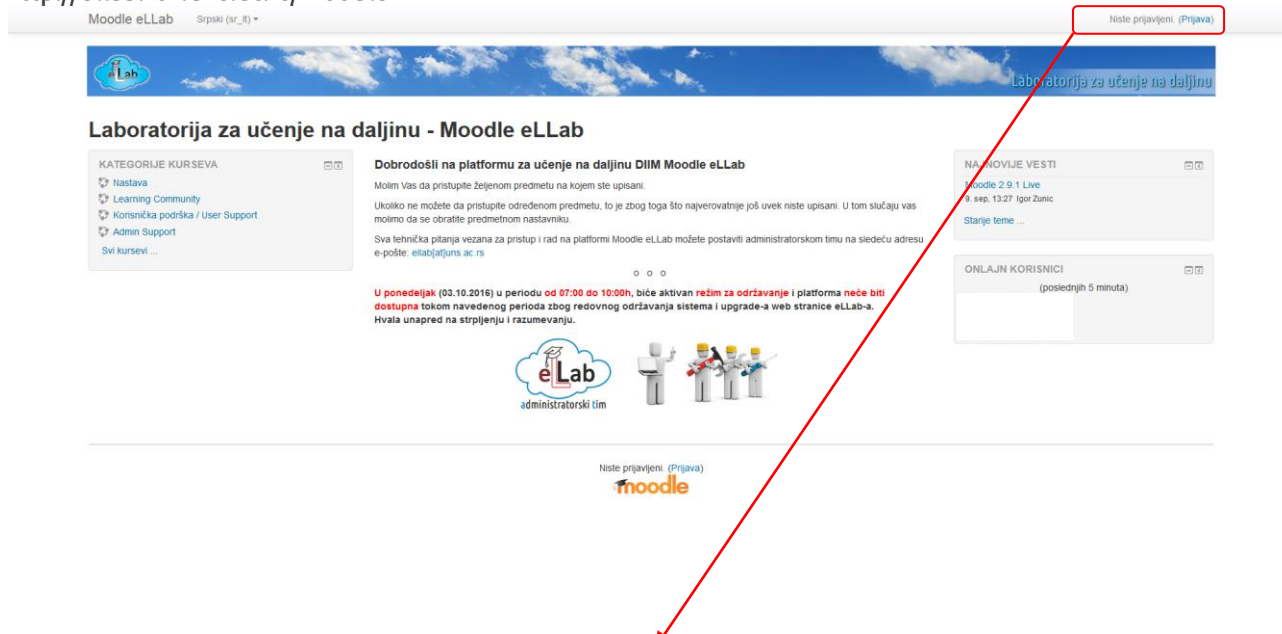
Moodle eLLab Srpski (sr_lt) ▾

Niste prijavljeni. (Prijava)

eLab

Laboratorija za učenje na daljinu

Laboratorija za učenje na daljinu - Moodle eLLab

KATEGORIJE KURSEVA

Nastava
Learning Community
Korisnička podrška / User Support
Admin Support
Svi kursevi ...

Dobrodošli na platformu za učenje na daljinu DIIM Moodle eLLab

Molim Vas da pristupite željenom predmetu na kojem ste upisani.

Ukoliko ne možete da pristupite određenom predmetu, to je zbog toga što najverovatnije još uvek niste upisani. U tom slučaju vas molimo da se obratite predmetnom nastavniku.

Sva tehnička pitanja vezana za pristup i rad na platformi Moodle eLLab možete postaviti administratorskom timu na sledeću adresu e-pošte: ellab[at]uns.ac.rs

o o o

U ponedeljak (03.10.2016) u periodu od 07:00 do 10:00h, biće aktivan režim za održavanje i platforma neće biti dostupna tokom navedenog perioda zbog redovnog održavanja sistema i upgrade-a web stranice eLLab-a. Hvala unapred na strpljenju i razumevanju.

eLab
administratorski tim

NAJNOVIJE VESTI

Moodle 2.9.1 Live
9. sep, 13:27 Igor Zunic

Starije teme ...

ONLAJN KORISNICI

(poslednjih 5 minuta)

Niste prijavljeni. (Prijava)

moodle